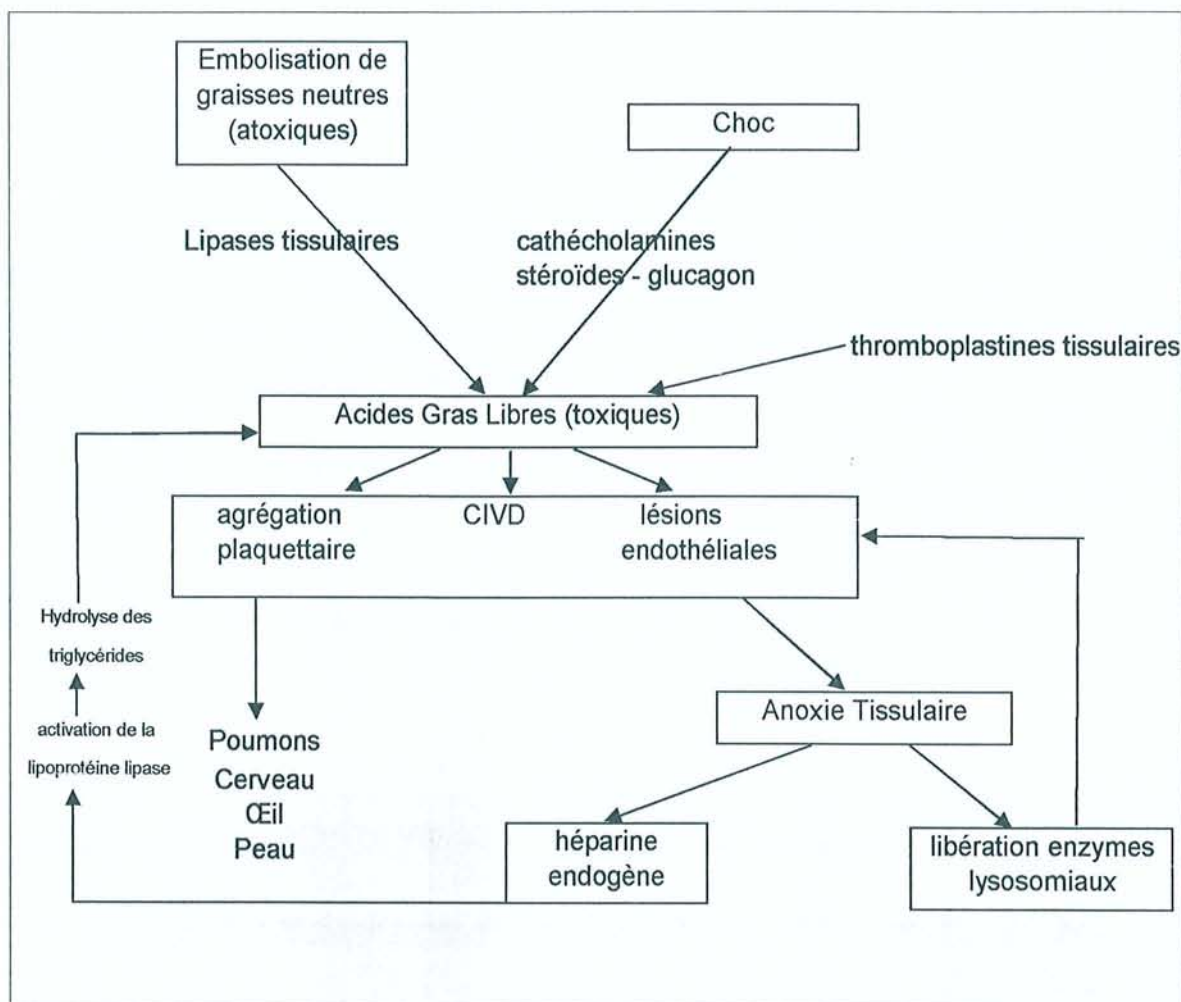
Embolisation de graisses neutres (atoxiques)

Choc

Lipases tissulaires

cathécholamines stéroïdes - glucagon

thromboplastines tissulaires

Acides Gras Libres (toxiques)

agrégation plaquettaire

CIVD

lésions endothéliales

Hydrolyse des triglycérides

activation de la lipoprotéine lipase

Poumons
Cerveau
Œil
Peau

Anoxie Tissulaire

héparine endogène

libération enzymes lysosomiaux